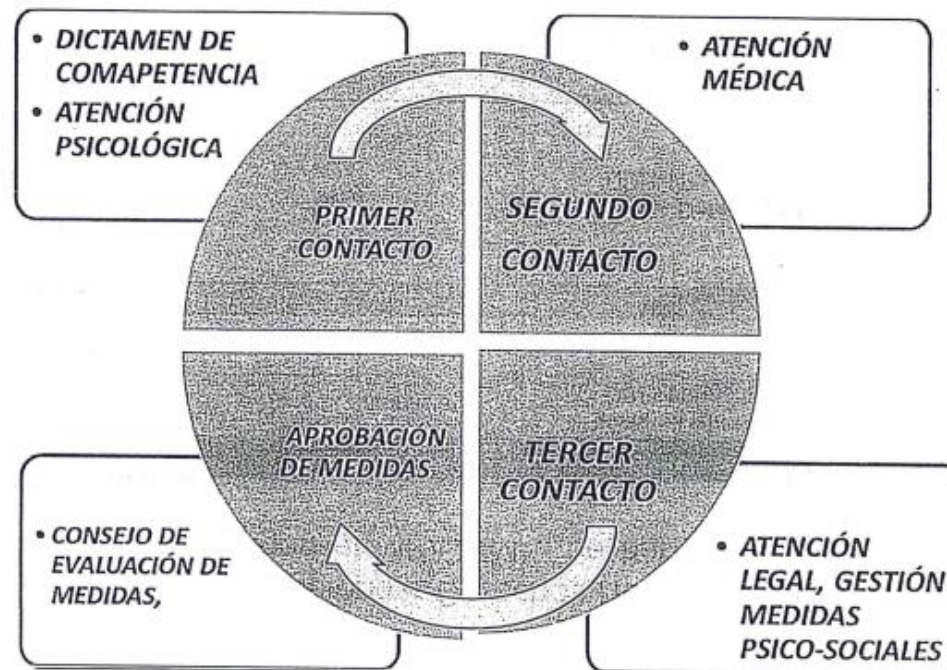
• DICTAMEN DE COMAPETENCIA
• ATENCIÓN PSICOLÓGICA

• ATENCIÓN MÉDICA

PRIMER CONTACTO

SEGUNDO CONTACTO

APROBACION DE MEDIDAS

TERCER CONTACTO

• CONSEJO DE EVALUACIÓN DE MEDIDAS,

• ATENCIÓN LEGAL, GESTIÓN MEDIDAS PSICO-SOCIALES